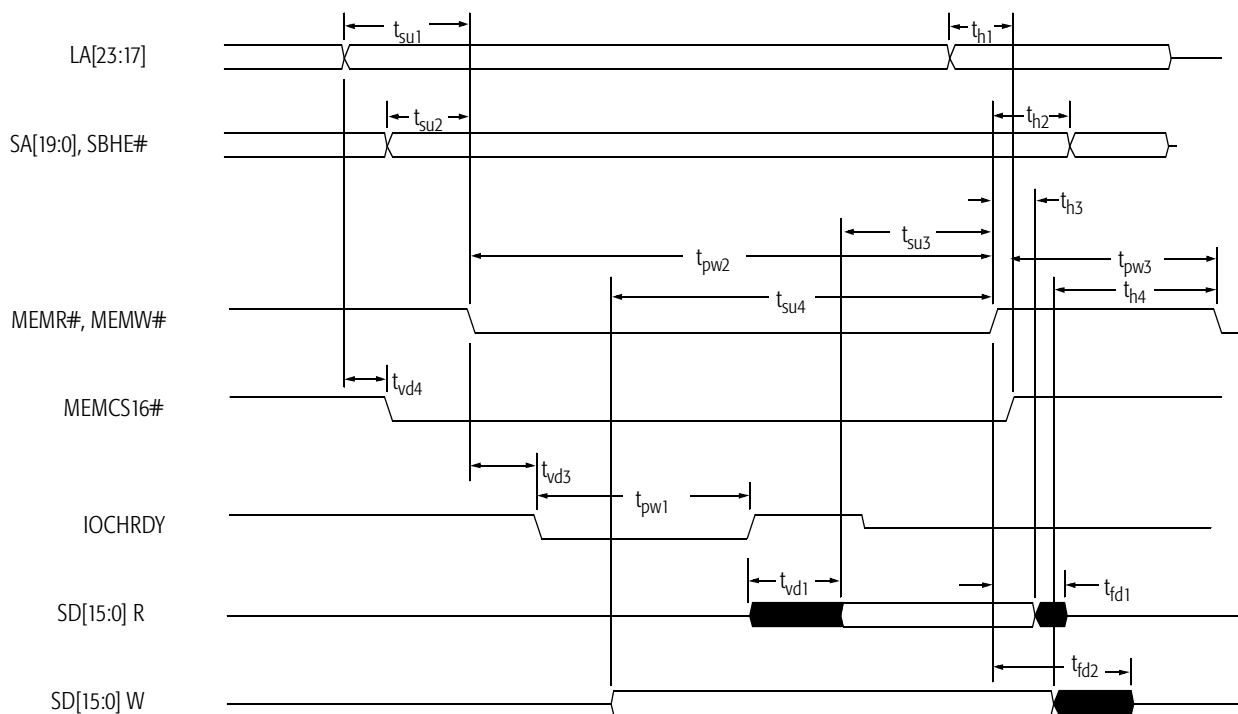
LA[23:17]
$t_{su1}$
$t_{h1}$
SA[19:0], SBHE#
$t_{su2}$
$t_{h2}$
$t_{h3}$
$t_{su3}$
$t_{pw2}$
$t_{pw3}$
$t_{su4}$
$t_{h4}$
MEMR#, MEMW#
$t_{vd4}$
MEMCS16#
$t_{vd3}$
$t_{pw1}$
IOCHRDY
$t_{vd1}$
$t_{fd1}$
SD[15:0] R
$t_{fd2}$
SD[15:0] W